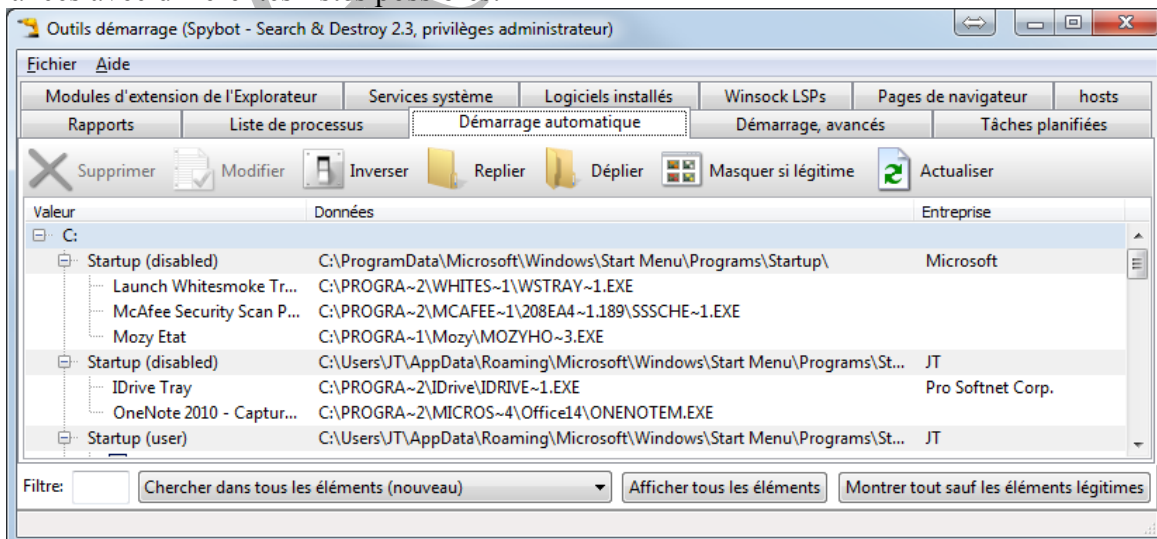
Outils démarrage (Spybot - Search & Destroy 2.3, privilèges administrateur)

Fichier Aide

| Modules d'extension de l'Explorateur | Services système | Logiciels installés | Winsock LSPs | Pages de navigateur | hosts |
|---|---|---|---|---|---|

| Rapports | Liste de processus | Démarrage automatique | Démarrage, avancés | Tâches planifiées |
|---|---|---|---|---|

Supprimer Modifier Inverser Replier Déplier Masquer si légitime Actualiser

| Valeur | Données | Entreprise |
|---|---|---|
| C: | | |
| Startup (disabled) | C:\ProgramData\Microsoft\Windows\Start Menu\Programs\Startup\ | Microsoft |
| Launch Whitesmoke Tr... | C:\PROGRA~2\WHITES~1\WSTRAY~1.EXE | |
| McAfee Security Scan P... | C:\PROGRA~2\MCAFEE~1\208EA4~1.189\SSSCHE~1.EXE | |
| Mozy Etat | C:\PROGRA~1\Mozy\MOZYHO~3.EXE | |
| Startup (disabled) | C:\Users\JT\AppData\Roaming\Microsoft\Windows\Start Menu\Programs\St... | JT |
| IDrive Tray | C:\PROGRA~2\IDrive\IDRIVE~1.EXE | Pro Softnet Corp. |
| OneNote 2010 - Captur... | C:\PROGRA~2\MICROS~4\Office14\ONENOTEM.EXE | |
| Startup (user) | C:\Users\JT\AppData\Roaming\Microsoft\Windows\Start Menu\Programs\St... | JT |

Filtre: Chercher dans tous les éléments (nouveau) Afficher tous les éléments Montrer tout sauf les éléments légitimes